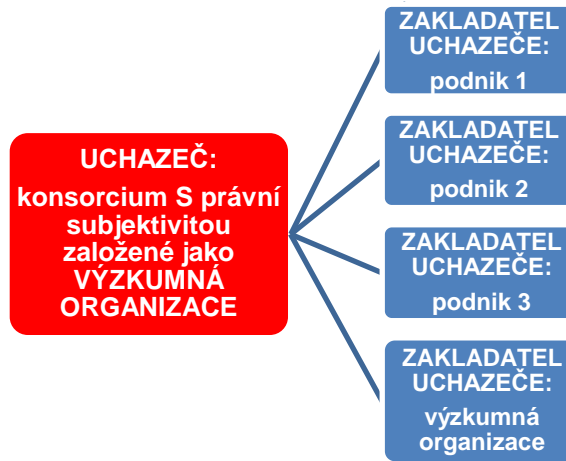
UCHAZEČ:
konsorcium S právní subjektivitou založené jako VÝZKUMNÁ ORGANIZACE

ZAKLADATEL UCHAZEČE:
podnik 1

ZAKLADATEL UCHAZEČE:
podnik 2

ZAKLADATEL UCHAZEČE:
podnik 3

ZAKLADATEL UCHAZEČE:
výzkumná organizace